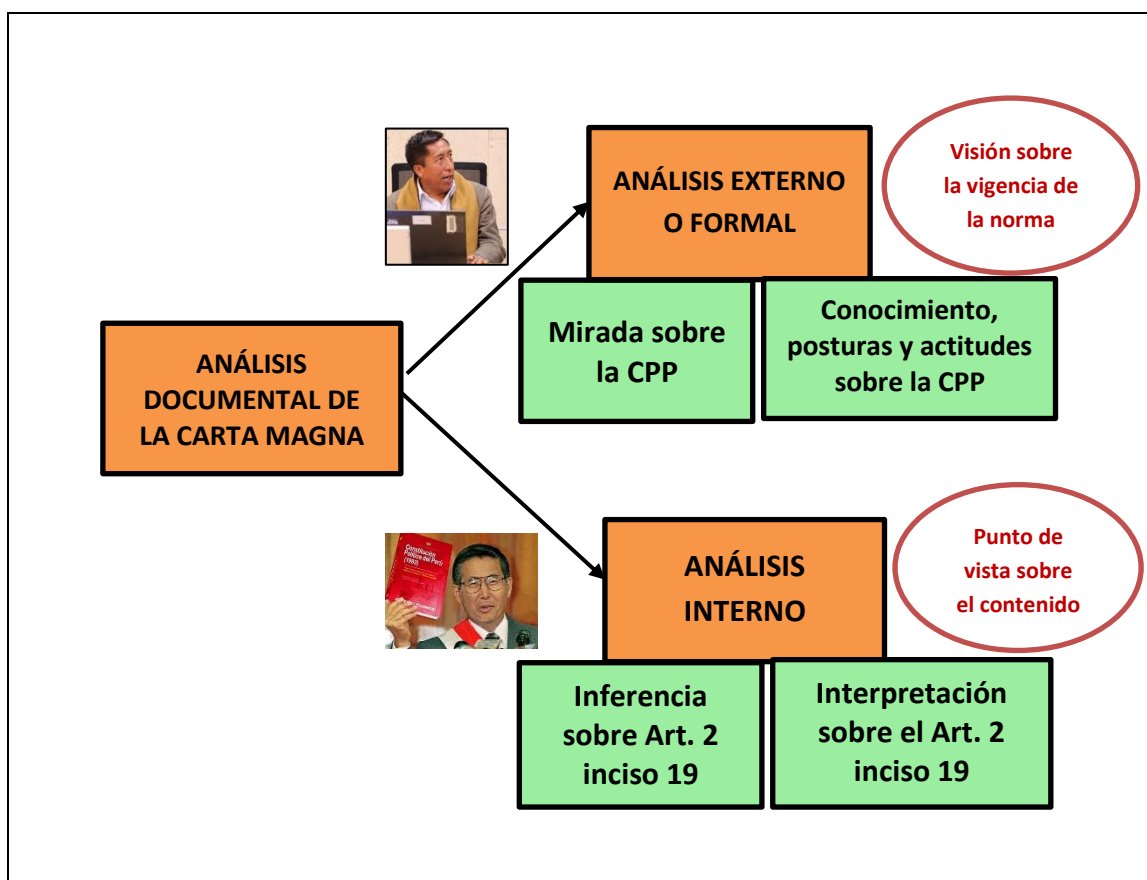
ANÁLISIS DOCUMENTAL DE LA CARTA MAGNA

ANÁLISIS EXTERNO O FORMAL

Visión sobre la vigencia de la norma

Mirada sobre la CPP

Conocimiento, posturas y actitudes sobre la CPP

Constitución Política del Perú (1993)

ANÁLISIS INTERNO

Punto de vista sobre el contenido

Inferencia sobre Art. 2 inciso 19

Interpretación sobre el Art. 2 inciso 19